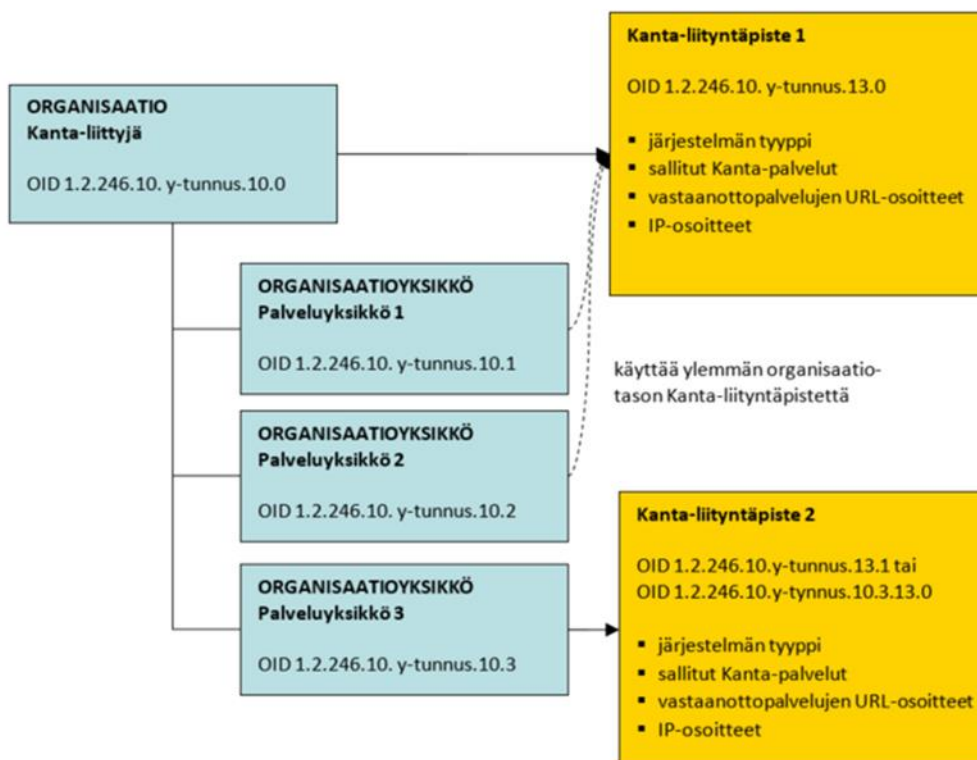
ORGANISAATIO
Kanta-liittyjä

OID 1.2.246.10. y-tunnus.10.0

Kanta-liityntäpiste 1

OID 1.2.246.10. y-tunnus.13.0

- järjestelmän tyyppi
- sallitut Kanta-palvelut
- vastaanottopalvelujen URL-osoitteet
- IP-osoitteet

ORGANISAATIOYKSIKKÖ
Palveluyksikkö 1

OID 1.2.246.10. y-tunnus.10.1

käyttää ylemmän organisaatiotason Kanta-liityntäpistettä

ORGANISAATIOYKSIKKÖ
Palveluyksikkö 2

OID 1.2.246.10. y-tunnus.10.2

Kanta-liityntäpiste 2

OID 1.2.246.10.y-tunnus.13.1 tai
OID 1.2.246.10.y-tynnus.10.3.13.0

- järjestelmän tyyppi
- sallitut Kanta-palvelut
- vastaanottopalvelujen URL-osoitteet
- IP-osoitteet

ORGANISAATIOYKSIKKÖ
Palveluyksikkö 3

OID 1.2.246.10. y-tunnus.10.3